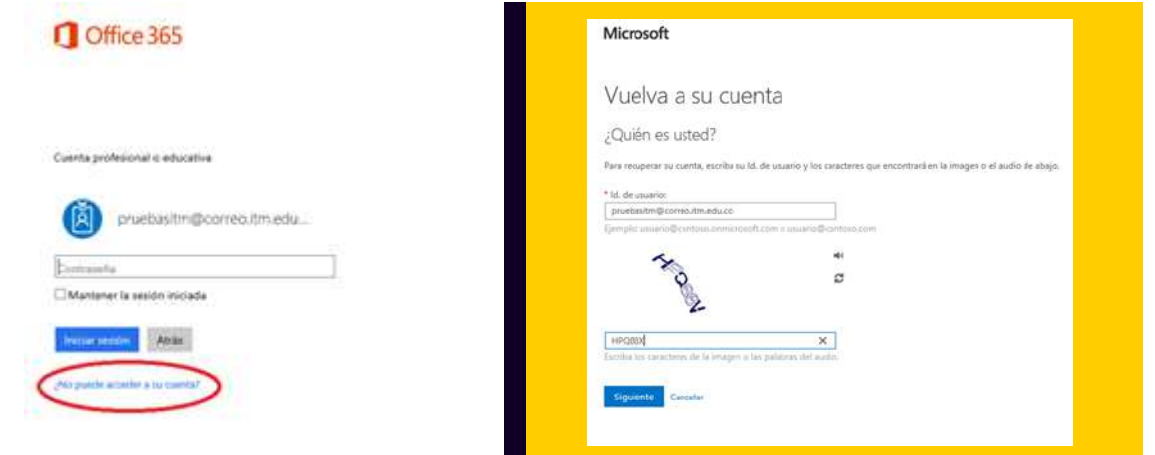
Office 365

Cuenta profesional o educativa

pruebasitm@correo.itm.edu...

Contraseña

Mantener la sesión iniciada

Iniciar sesión

Atrás

¿No puede acceder a su cuenta?

Microsoft

Vuelva a su cuenta

¿Quién es usted?

Para recuperar su cuenta, escriba su Id. de usuario y los caracteres que encontrará en la imagen o el audio de abajo.

* Id. de usuario:

pruebasitm@correo.itm.edu.co

Ejemplo: usuario@contoso.onmicrosoft.com o usuario@contoso.com

HPQ8X

HPQ8X

Escriba los caracteres de la imagen o las palabras del audio.

Siguiente

Cancelar